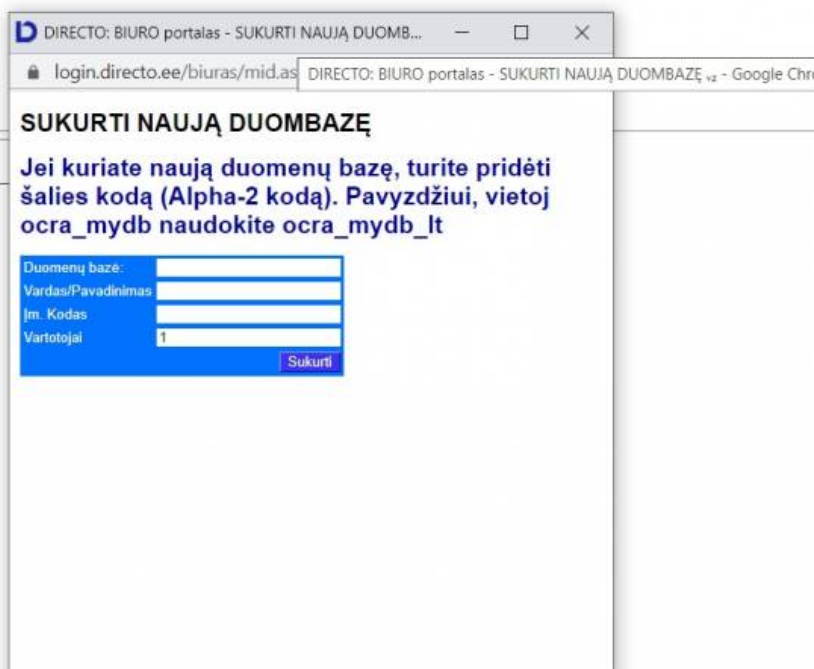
DIRECTO: BIURO portalas - SUKURTI NAUJĄ DUOMB...

login.directo.ee/biuras/mid.as DIRECTO: BIURO portalas - SUKURTI NAUJĄ DUOMBAZĘ v2 - Google Chro

SUKURTI NAUJĄ DUOMBAZĘ

Jei kuriate naują duomenų bazę, turite pridėti šalies kodą (Alpha-2 kodą). Pavyzdžiui, vietoj ocra_mydb naudokite ocra_mydb_lt

Duomenų bazė:
Vardas/Pavadinimas
Įm. Kodas
Vartotojai 1
Sukurti